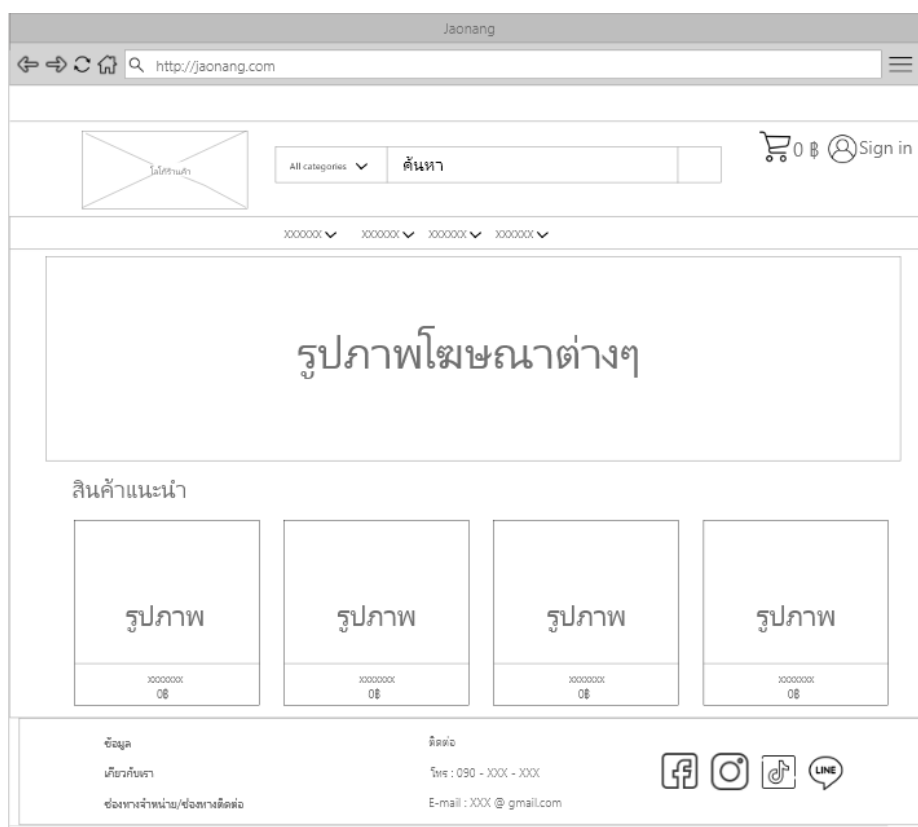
Jaonang

http://jaonang.com

โลโก้ร้านค้า

All categories

ค้นหา

0 ฿ Sign in

XXXXXX XXXXXX XXXXXX XXXXXX

รูปภาพโฆษณาต่างๆ

สินค้าแนะนำ

รูปภาพ

XXXXXXX
0฿

รูปภาพ

XXXXXXX
0฿

รูปภาพ

XXXXXXX
0฿

รูปภาพ

XXXXXXX
0฿

ข้อมูล

เกี่ยวกับเรา

ช่องทางจำหน่าย/ช่องทางติดต่อ

ติดต่อ

โทร : 090 - XXX - XXX

E-mail : XXX @ gmail.com

LINE